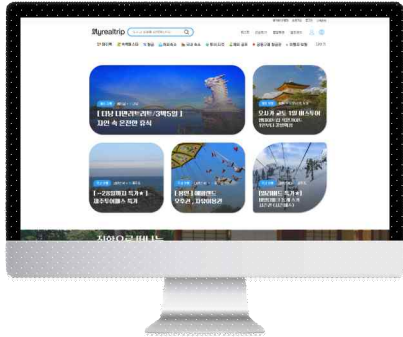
myrealtrip

[베트남 다낭&호이안/3박5일]
자연 속 온전한 휴식

오사카 교토 1일 버스투어

[~2월] 제주 특가
제주 투어패스 특가

[발리] 에메랄드
우붓과 길리섬

[일본/홋카이도 특가]
삿포로 3박 4일

자연으로 떠나는